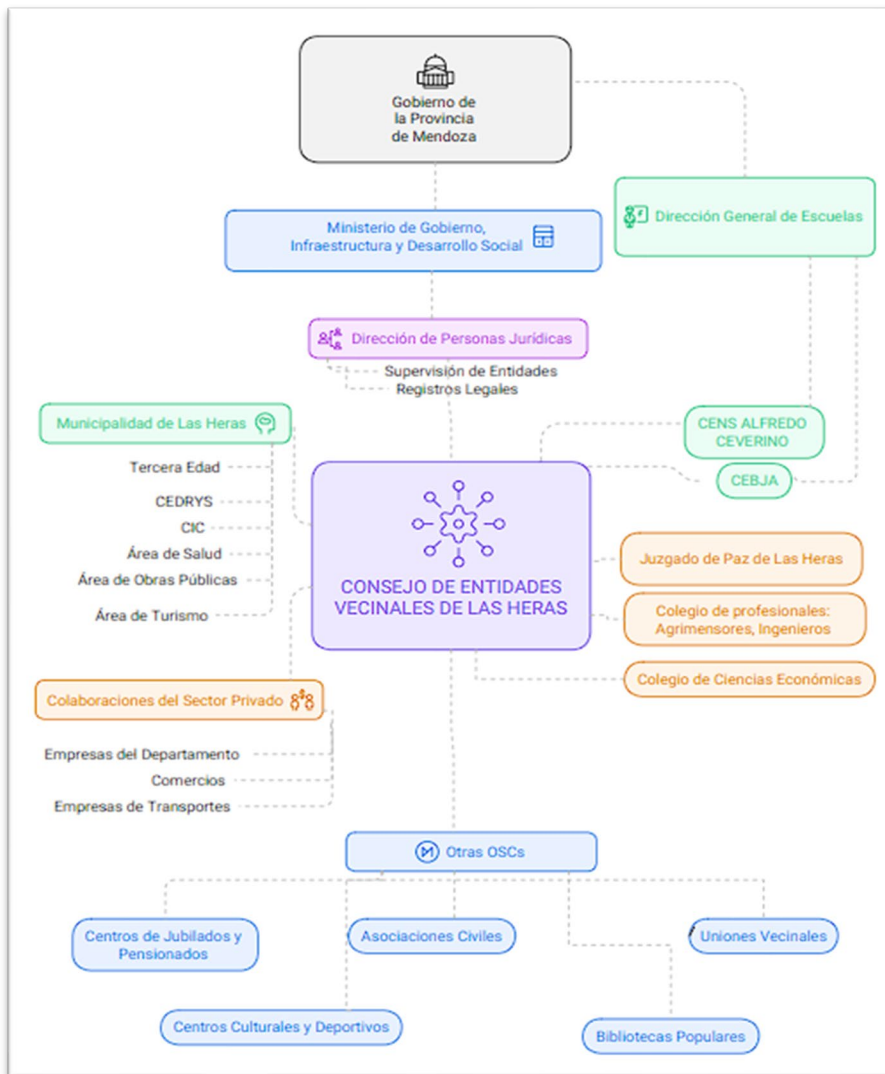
Gobierno de la Provincia de Mendoza

Dirección General de Escuelas

Ministerio de Gobierno, Infraestructura y Desarrollo Social

Dirección de Personas Jurídicas

Supervisión de Entidades
Registros Legales

Municipalidad de Las Heras

Tercera Edad
CEDRYS
CIC
Área de Salud
Área de Obras Públicas
Área de Turismo

CENS ALFREDO CEVERINO

CEBJA

CONSEJO DE ENTIDADES VECINALES DE LAS HERAS

Juzgado de Paz de Las Heras

Colegio de profesionales: Agrimensores, Ingenieros

Colegio de Ciencias Económicas

Colaboraciones del Sector Privado

Empresas del Departamento
Comercios
Empresas de Transportes

Otras OSCs

Centros de Jubilados y Pensionados

Asociaciones Civiles

Uniones Vecinales

Centros Culturales y Deportivos

Bibliotecas Populares